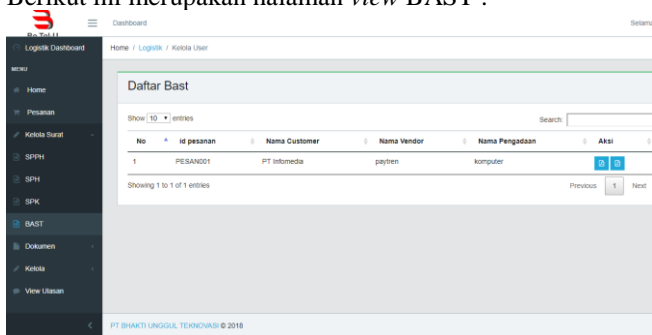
Berikut ini merupakan halaman *view* BAST :

Be Tel U

Dashboard

Selama

Logistik Dashboard

MENU

Home

Pesanan

Kelola Surat

SPPH

SPH

SPK

BAST

Dokumen

Kelola

View Ulasan

Home / Logistik / Kelola User

Daftar Bast

Show 10 entries

Search

| No | id pesanan | Nama Customer | Nama Vendor | Nama Pengadaan | Aksi |
|---|---|---|---|---|---|
| 1 | PESAN001 | PT Infomedia | paytren | komputer | |

Showing 1 to 1 of 1 entries

Previous 1 Next

PT BHAKTI UNGGUL TEKNOVASI © 2018